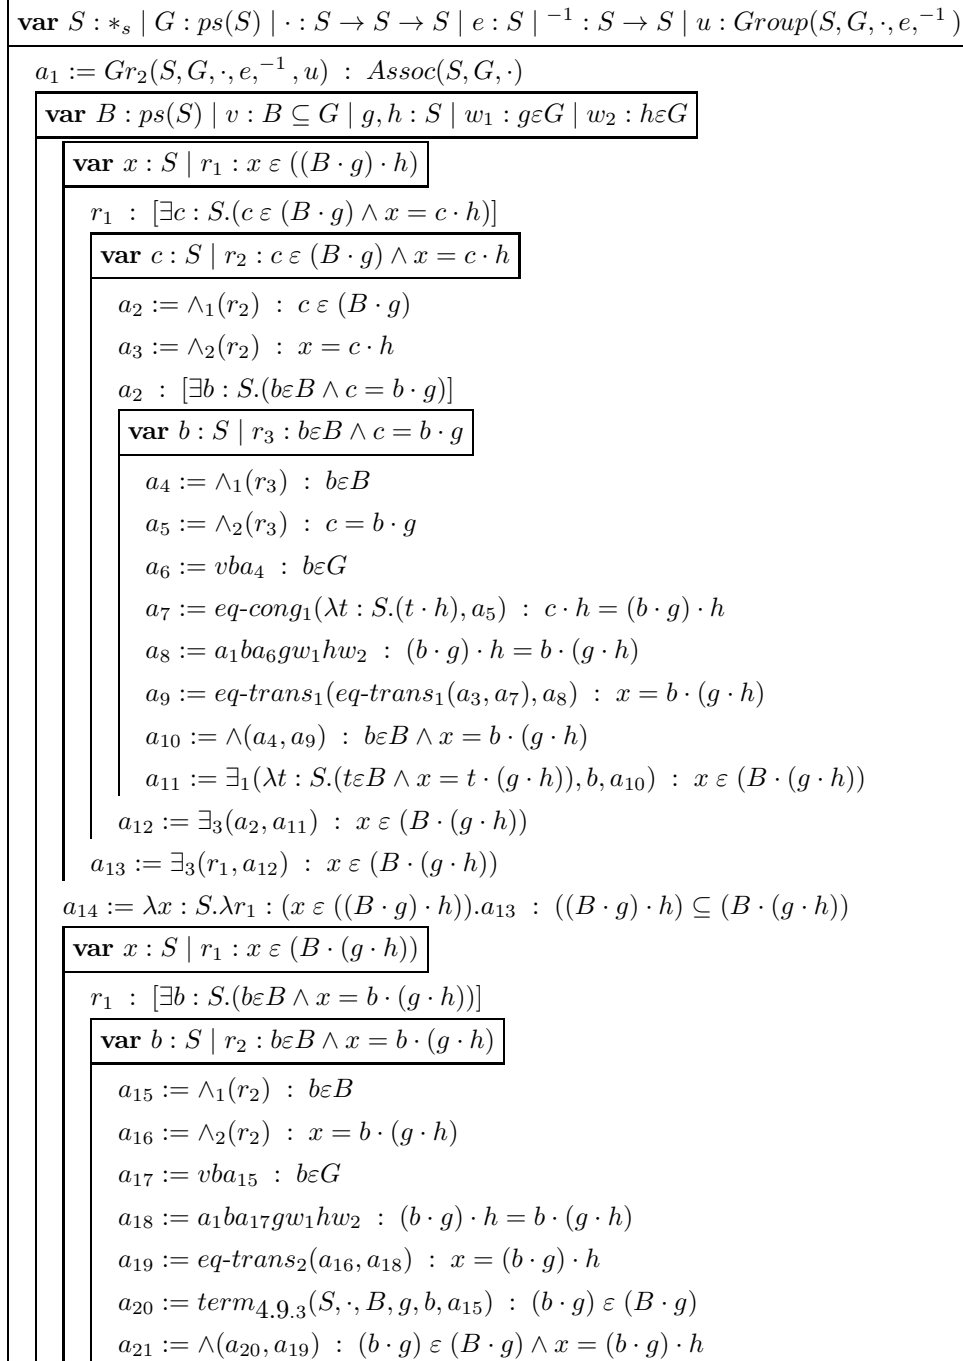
**var** $S : *_s \mid G : ps(S) \mid \cdot : S \to S \to S \mid e : S \mid {}^{-1} : S \to S \mid u : Group(S, G, \cdot, e, {}^{-1})$

$a_1 := Gr_2(S, G, \cdot, e, {}^{-1}, u) \; : \; Assoc(S, G, \cdot)$

**var** $B : ps(S) \mid v : B \subseteq G \mid g, h : S \mid w_1 : g \varepsilon G \mid w_2 : h \varepsilon G$

**var** $x : S \mid r_1 : x \, \varepsilon \, ((B \cdot g) \cdot h)$

$r_1 \; : \; [\exists c : S.(c \, \varepsilon \, (B \cdot g) \wedge x = c \cdot h)]$

**var** $c : S \mid r_2 : c \, \varepsilon \, (B \cdot g) \wedge x = c \cdot h$

$a_2 := \wedge_1(r_2) \; : \; c \, \varepsilon \, (B \cdot g)$

$a_3 := \wedge_2(r_2) \; : \; x = c \cdot h$

$a_2 \; : \; [\exists b : S.(b \varepsilon B \wedge c = b \cdot g)]$

**var** $b : S \mid r_3 : b \varepsilon B \wedge c = b \cdot g$

$a_4 := \wedge_1(r_3) \; : \; b \varepsilon B$

$a_5 := \wedge_2(r_3) \; : \; c = b \cdot g$

$a_6 := vba_4 \; : \; b \varepsilon G$

$a_7 := eq\text{-}cong_1(\lambda t : S.(t \cdot h), a_5) \; : \; c \cdot h = (b \cdot g) \cdot h$

$a_8 := a_1 b a_6 g w_1 h w_2 \; : \; (b \cdot g) \cdot h = b \cdot (g \cdot h)$

$a_9 := eq\text{-}trans_1(eq\text{-}trans_1(a_3, a_7), a_8) \; : \; x = b \cdot (g \cdot h)$

$a_{10} := \wedge(a_4, a_9) \; : \; b \varepsilon B \wedge x = b \cdot (g \cdot h)$

$a_{11} := \exists_1(\lambda t : S.(t \varepsilon B \wedge x = t \cdot (g \cdot h)), b, a_{10}) \; : \; x \, \varepsilon \, (B \cdot (g \cdot h))$

$a_{12} := \exists_3(a_2, a_{11}) \; : \; x \, \varepsilon \, (B \cdot (g \cdot h))$

$a_{13} := \exists_3(r_1, a_{12}) \; : \; x \, \varepsilon \, (B \cdot (g \cdot h))$

$a_{14} := \lambda x : S.\lambda r_1 : (x \, \varepsilon \, ((B \cdot g) \cdot h)).a_{13} \; : \; ((B \cdot g) \cdot h) \subseteq (B \cdot (g \cdot h))$

**var** $x : S \mid r_1 : x \, \varepsilon \, (B \cdot (g \cdot h))$

$r_1 \; : \; [\exists b : S.(b \varepsilon B \wedge x = b \cdot (g \cdot h))]$

**var** $b : S \mid r_2 : b \varepsilon B \wedge x = b \cdot (g \cdot h)$

$a_{15} := \wedge_1(r_2) \; : \; b \varepsilon B$

$a_{16} := \wedge_2(r_2) \; : \; x = b \cdot (g \cdot h)$

$a_{17} := vba_{15} \; : \; b \varepsilon G$

$a_{18} := a_1 b a_{17} g w_1 h w_2 \; : \; (b \cdot g) \cdot h = b \cdot (g \cdot h)$

$a_{19} := eq\text{-}trans_2(a_{16}, a_{18}) \; : \; x = (b \cdot g) \cdot h$

$a_{20} := term_{4.9.3}(S, \cdot, B, g, b, a_{15}) \; : \; (b \cdot g) \, \varepsilon \, (B \cdot g)$

$a_{21} := \wedge(a_{20}, a_{19}) \; : \; (b \cdot g) \, \varepsilon \, (B \cdot g) \wedge x = (b \cdot g) \cdot h$